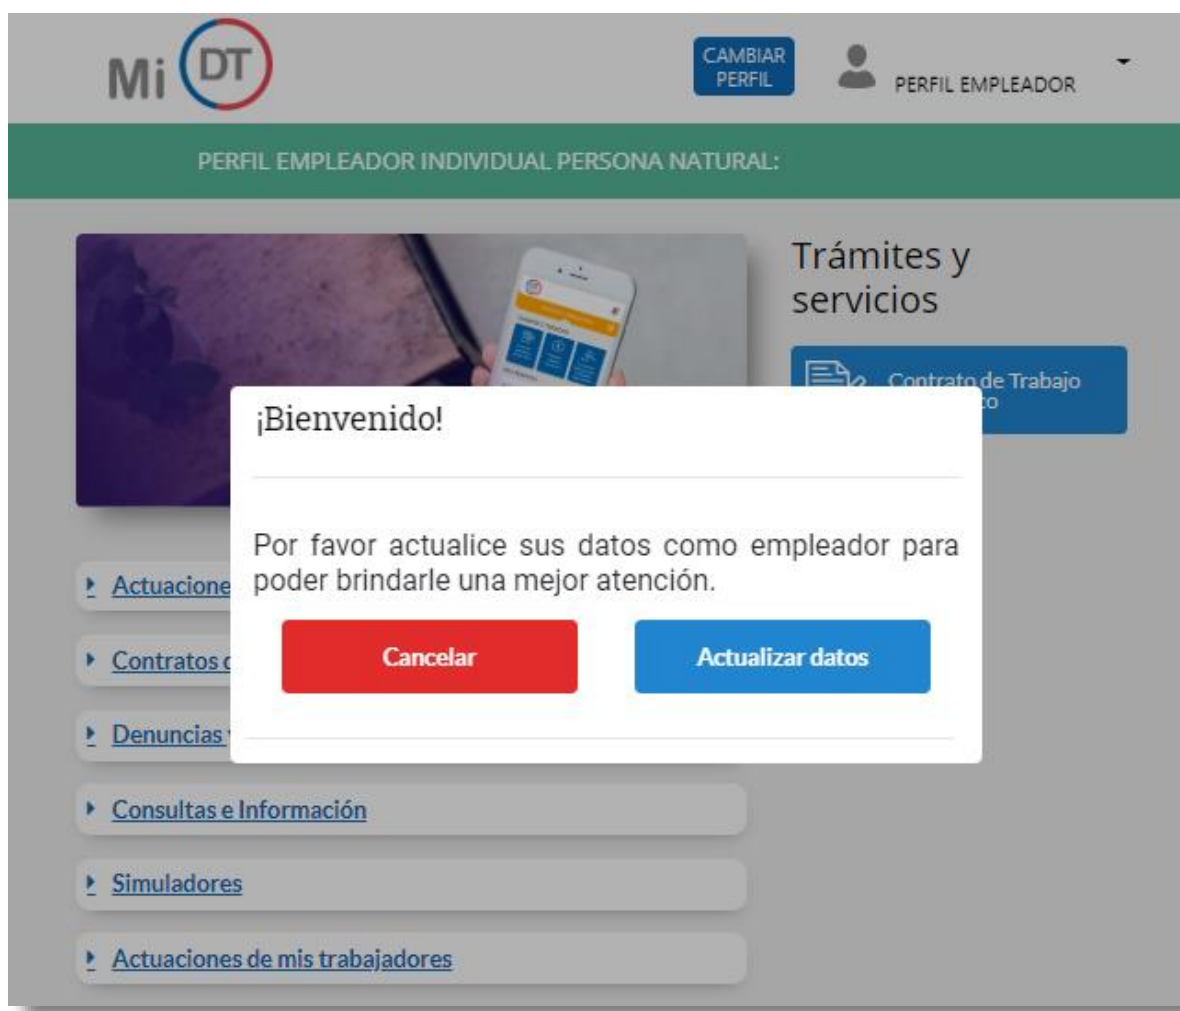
Mi DT

CAMBIAR PERFIL

PERFIL EMPLEADOR

PERFIL EMPLEADOR INDIVIDUAL PERSONA NATURAL:

Trámites y servicios

Contrato de Trabajo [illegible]

¡Bienvenido!

Por favor actualice sus datos como empleador para poder brindarle una mejor atención.

Cancelar

Actualizar datos

Actuacione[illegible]

Contratos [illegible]

Denuncias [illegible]

Consultas e Información

Simuladores

Actuaciones de mis trabajadores